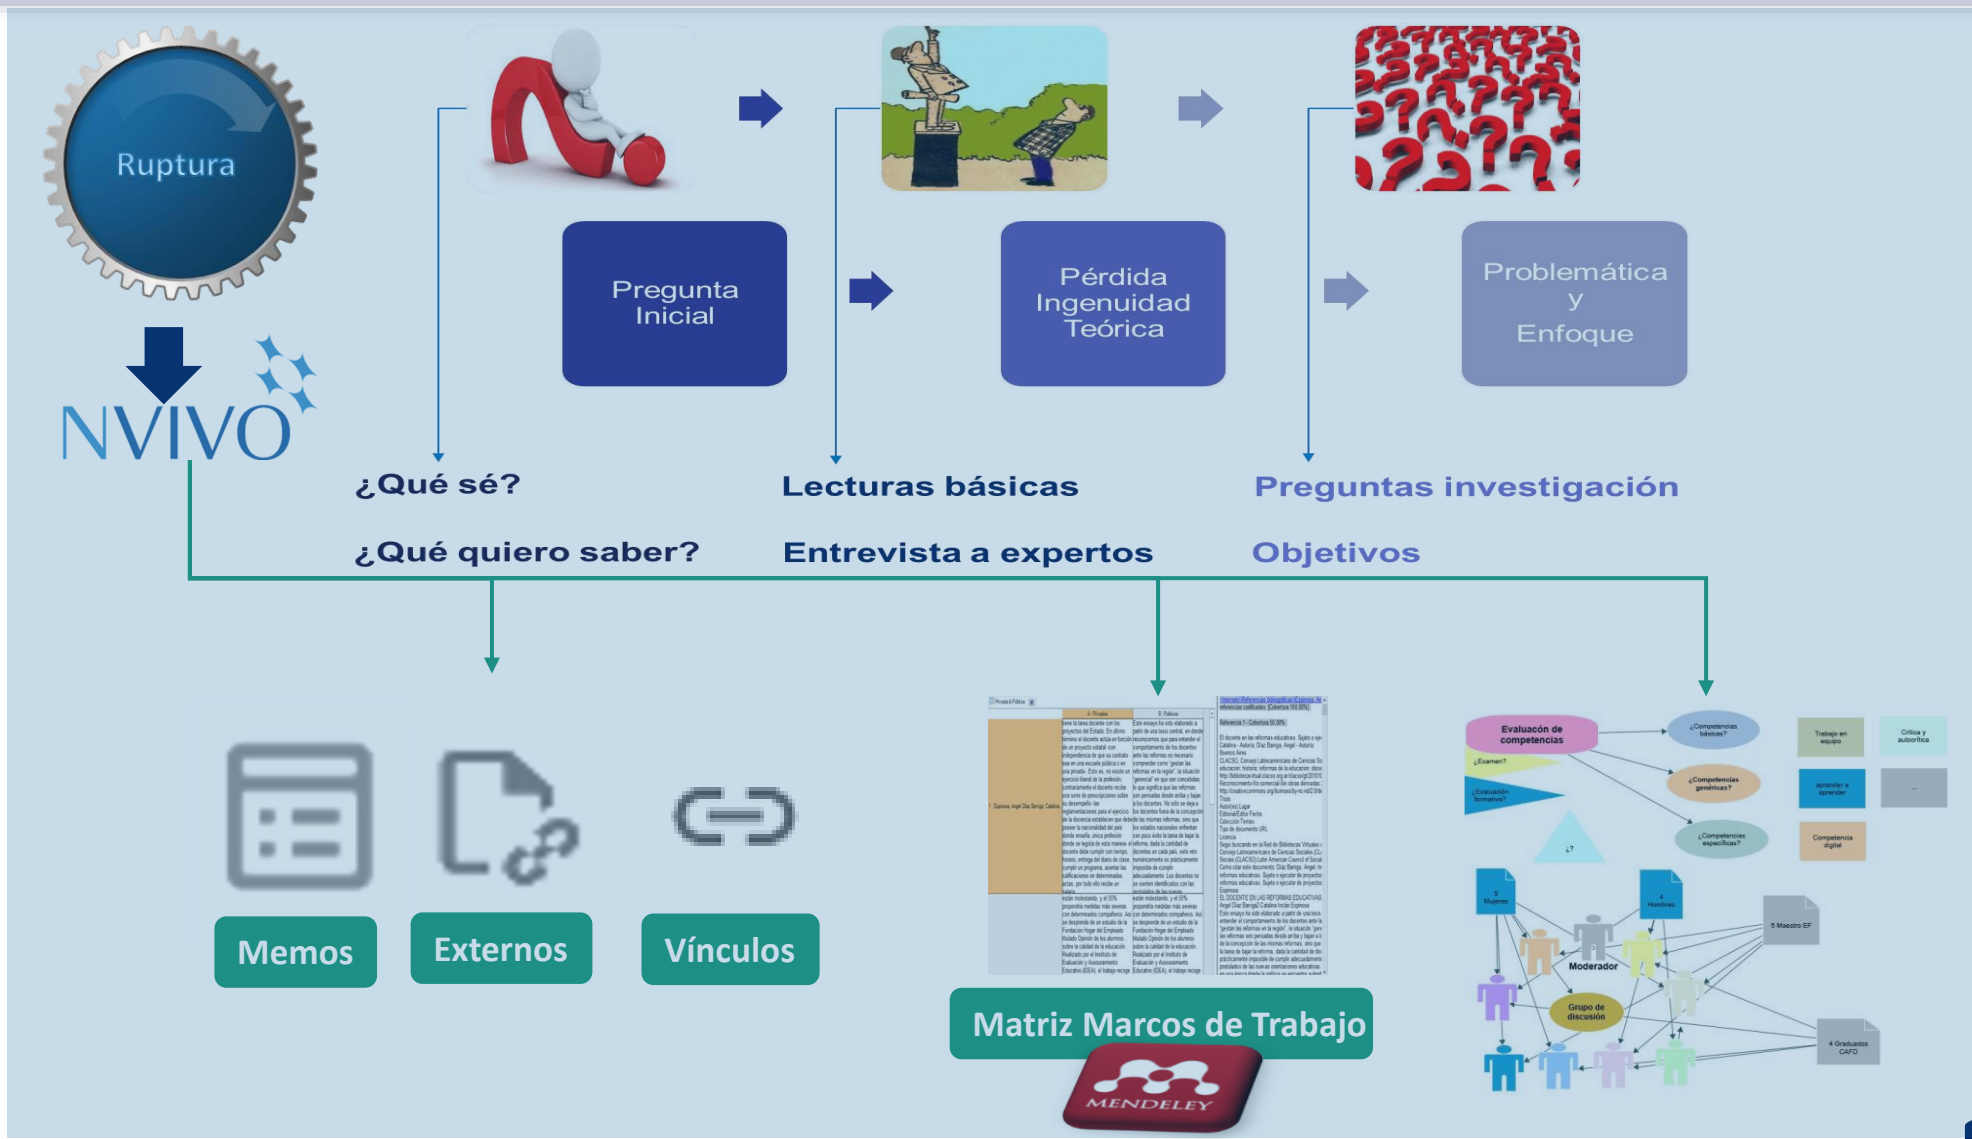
Ruptura

NVIVO

Pregunta Inicial

Pérdida Ingenuidad Teórica

Problemática y Enfoque

¿Qué sé?

¿Qué quiero saber?

Lecturas básicas

Entrevista a expertos

Preguntas investigación

Objetivos

Memos

Externos

Vínculos

Matriz Marcos de Trabajo

MENDELEY

Evaluación de competencias

¿Examen?

¿Evaluación formativa?

¿Competencias básicas?

¿Competencias genéricas?

¿Competencias específicas?

Trabajo en equipo

Crítica y autocrítica

aprender a aprender

Competencia digital

Mujeres

Hombres

5 Maestro EF

Moderador

Grupo de discusión

4 Graduados CAFD